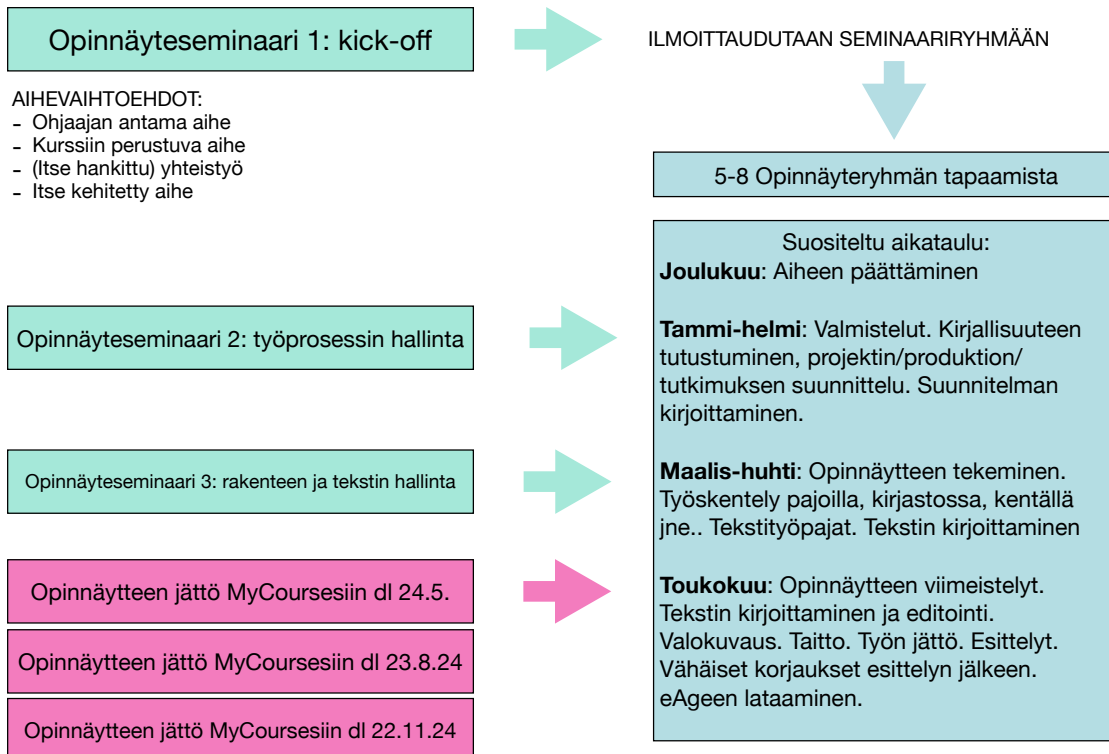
Opinnäyteseminaari 1: kick-off

ILMOITTAUDUTAAN SEMINAARIRYHMÄÄN

AIHEVAIHTOEHDOT:
- Ohjaajan antama aihe
- Kurssiin perustuva aihe
- (Itse hankittu) yhteistyö
- Itse kehitetty aihe

5-8 Opinnäyteryhmän tapaamista

Suositeltu aikataulu:
**Joulukuu**: Aiheen päättäminen

**Tammi-helmi**: Valmistelut. Kirjallisuuteen tutustuminen, projektin/produktion/ tutkimuksen suunnittelu. Suunnitelman kirjoittaminen.

**Maalis-huhti**: Opinnäytteen tekeminen. Työskentely pajoilla, kirjastossa, kentällä jne.. Tekstityöpajat. Tekstin kirjoittaminen

**Toukokuu**: Opinnäytteen viimeistelyt. Tekstin kirjoittaminen ja editointi. Valokuvaus. Taitto. Työn jättö. Esittelyt. Vähäiset korjaukset esittelyn jälkeen. eAgeen lataaminen.

Opinnäyteseminaari 2: työprosessin hallinta

Opinnäyteseminaari 3: rakenteen ja tekstin hallinta

Opinnäytteen jättö MyCoursesiin dl 24.5.

Opinnäytteen jättö MyCoursesiin dl 23.8.24

Opinnäytteen jättö MyCoursesiin dl 22.11.24